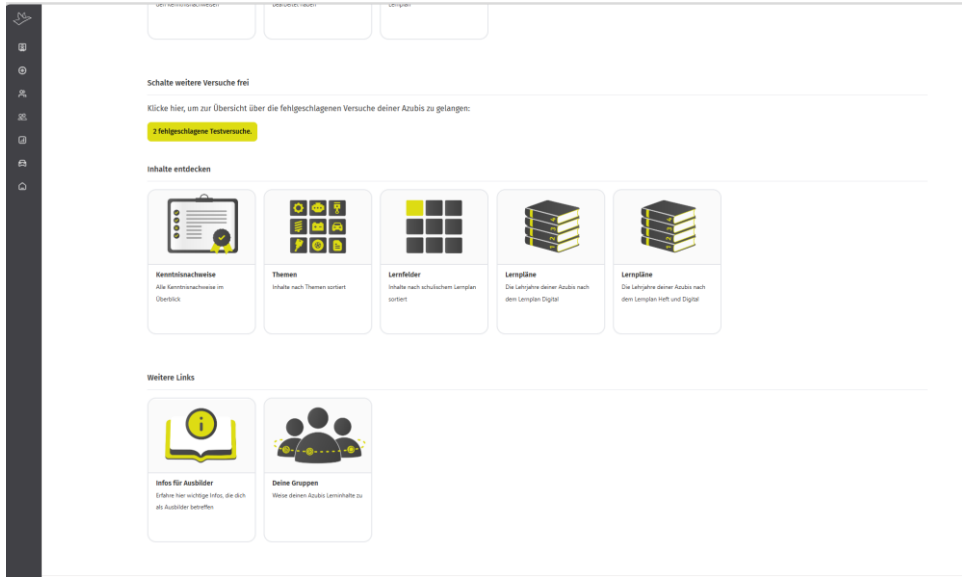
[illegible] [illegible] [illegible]

Schalte weitere Versuche frei

Klicke hier, um zur Übersicht über die fehlgeschlagenen Versuche deiner Azubis zu gelangen:

2 fehlgeschlagene Testversuche.

Inhalte entdecken

Kenntnisnachweise
Alle Kenntnisnachweise im Überblick

Themen
Inhalte nach Themen sortiert

Lernfelder
Inhalte nach schulischem Lernplan sortiert

Lernpläne
Die Lehrjahre deiner Azubis nach dem Lernplan Digital

Lernpläne
Die Lehrjahre deiner Azubis nach dem Lernplan Heft und Digital

Weitere Links

Infos für Ausbilder
Erfahre hier wichtige Infos, die dich als Ausbilder betreffen

Deine Gruppen
Weise deinen Azubis Lerninhalte zu